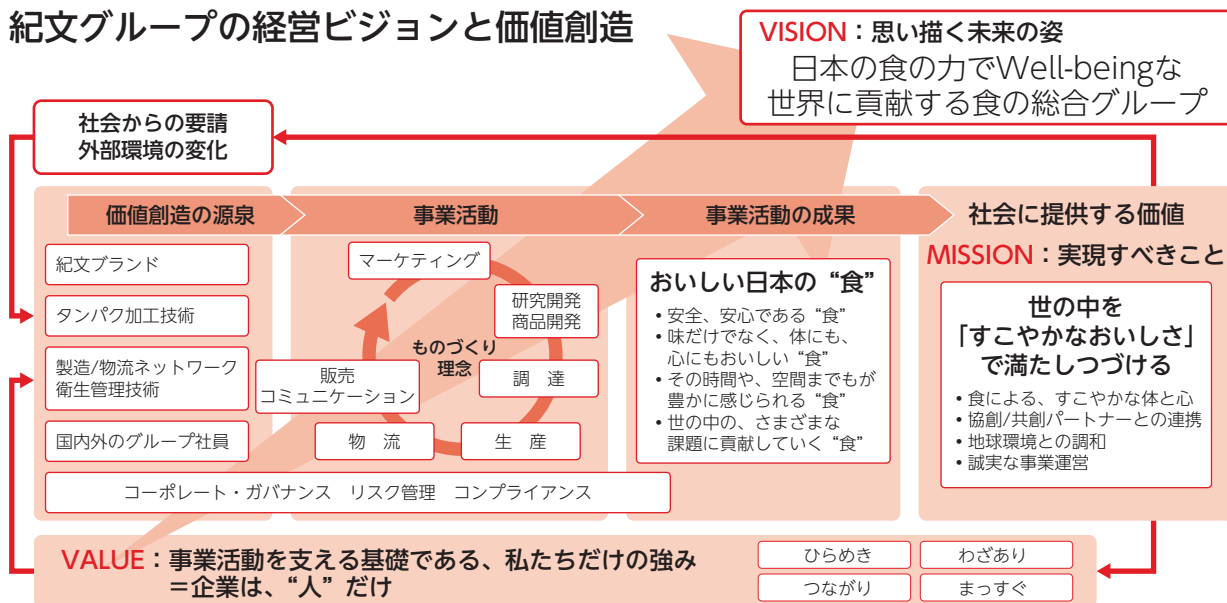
紀文グループの経営ビジョンと価値創造

VISION：思い描く未来の姿
日本の食の力でWell-beingな世界に貢献する食の総合グループ

社会からの要請
外部環境の変化

価値創造の源泉

事業活動

事業活動の成果

社会に提供する価値

紀文ブランド

タンパク加工技術

製造/物流ネットワーク
衛生管理技術

国内外のグループ社員

マーケティング

研究開発
商品開発

ものづくり
理念

販売
コミュニケーション

調　達

物　流

生　産

コーポレート・ガバナンス　リスク管理　コンプライアンス

おいしい日本の“食”
• 安全、安心である“食”
• 味だけでなく、体にも、心にもおいしい“食”
• その時間や、空間までもが豊かに感じられる“食”
• 世の中の、さまざまな課題に貢献していく“食”

MISSION：実現すべきこと

世の中を
「すこやかなおいしさ」
で満たしつづける
• 食による、すこやかな体と心
• 協創/共創パートナーとの連携
• 地球環境との調和
• 誠実な事業運営

VALUE：事業活動を支える基礎である、私たちだけの強み
＝企業は、“人”だけ

ひらめき
わざあり
つながり
まっすぐ